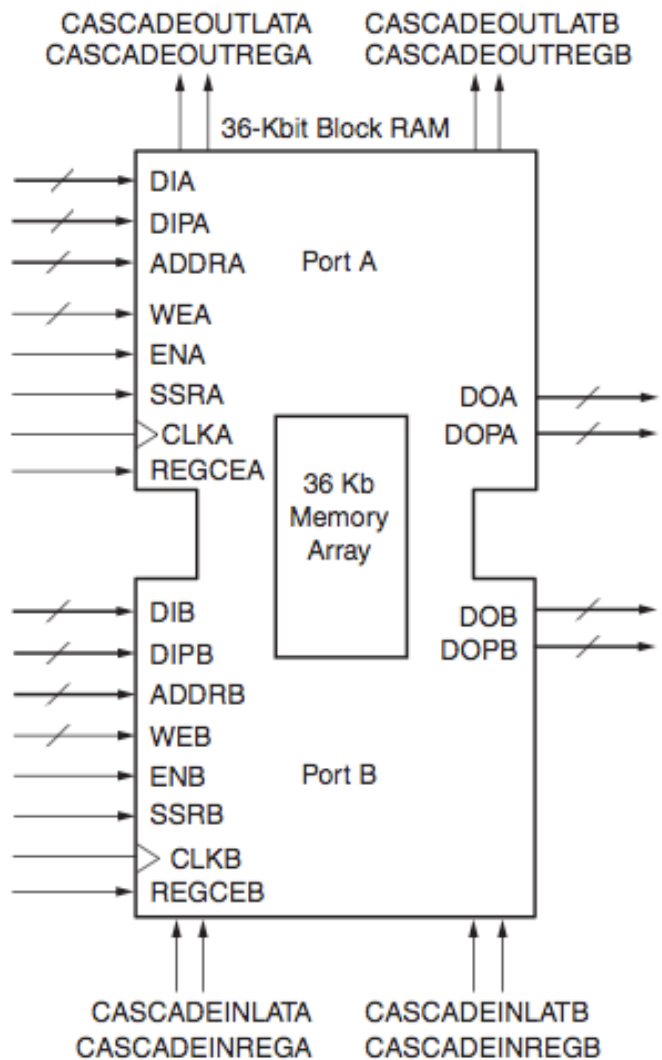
CASCADEOUTLATA
CASCADEOUTREGA

CASCADEOUTLATB
CASCADEOUTREGB

36-Kbit Block RAM

DIA
DIPA
ADDRA
WEA
ENA
SSRA
CLKA
REGCEA

Port A

DOA
DOPA

36 Kb Memory Array

DIB
DIPB
ADDRB
WEB
ENB
SSRB
CLKB
REGCEB

DOB
DOPB

Port B

CASCADEINLATA
CASCADEINREGA

CASCADEINLATB
CASCADEINREGB